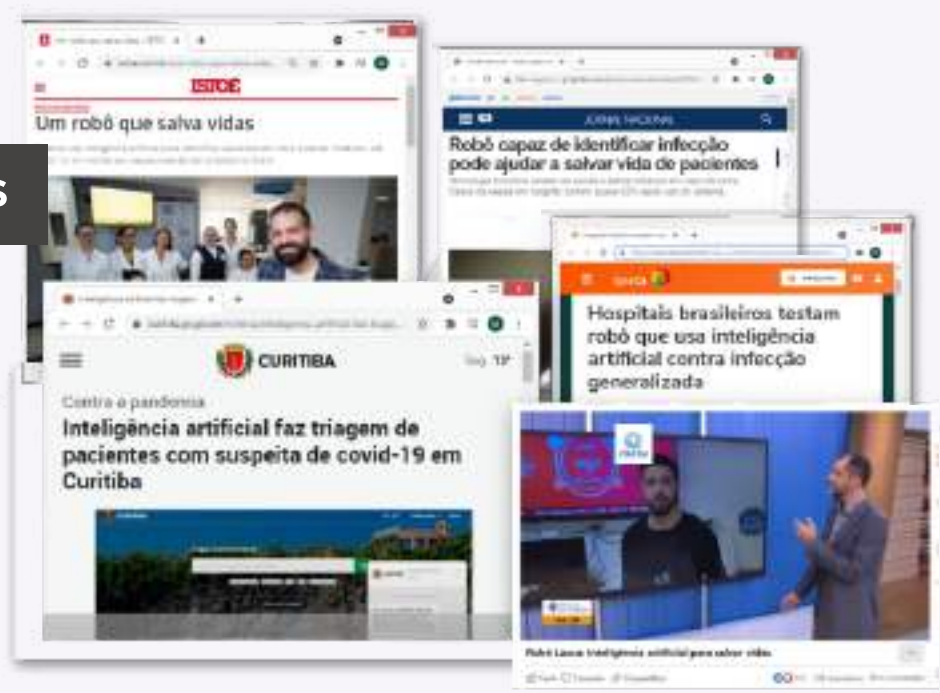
ISTOÉ

Um robô que salva vidas

JORNAL NACIONAL

Robô capaz de identificar infecção pode ajudar a salvar vida de pacientes

Hospitais brasileiros testam robô que usa inteligência artificial contra infecção generalizada

CURITIBA

Contra a pandemia

Inteligência artificial faz triagem de pacientes com suspeita de covid-19 em Curitiba

Robô Laura: inteligência artificial para salvar vidas